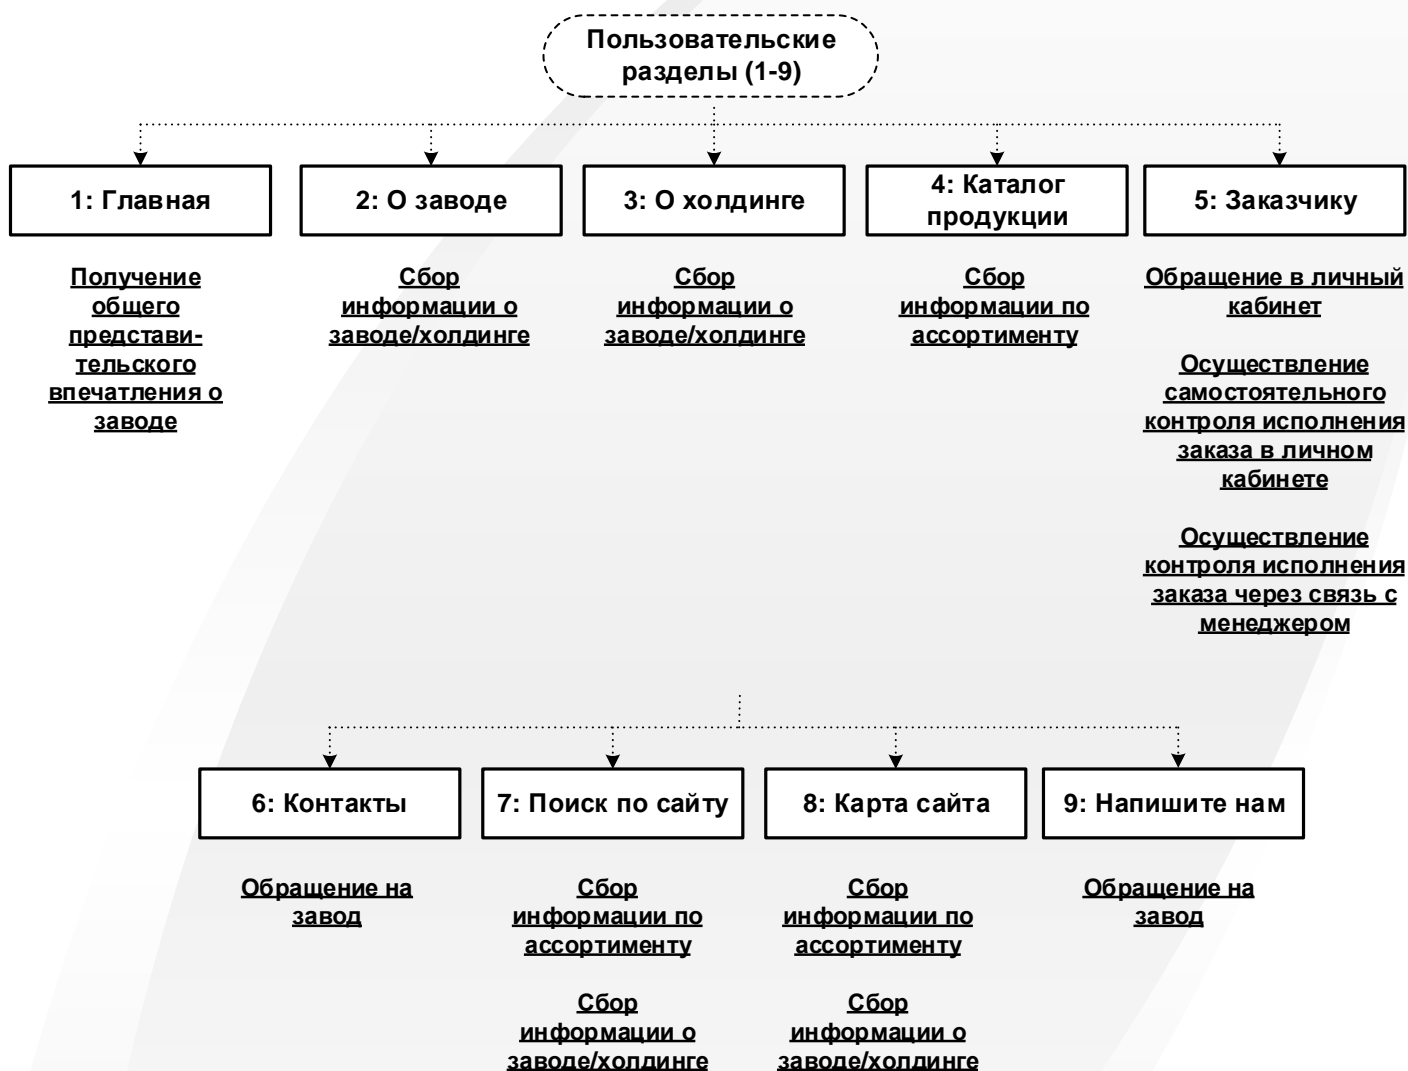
Пользовательские разделы (1-9)

1: Главная

Получение общего представительского впечатления о заводе

2: О заводе

Сбор информации о заводе/холдинге

3: О холдинге

Сбор информации о заводе/холдинге

4: Каталог продукции

Сбор информации по ассортименту

5: Заказчику

Обращение в личный кабинет

Осуществление самостоятельного контроля исполнения заказа в личном кабинете

Осуществление контроля исполнения заказа через связь с менеджером

6: Контакты

Обращение на завод

7: Поиск по сайту

Сбор информации по ассортименту

Сбор информации о заводе/холдинге

8: Карта сайта

Сбор информации по ассортименту

Сбор информации о заводе/холдинге

9: Напишите нам

Обращение на завод